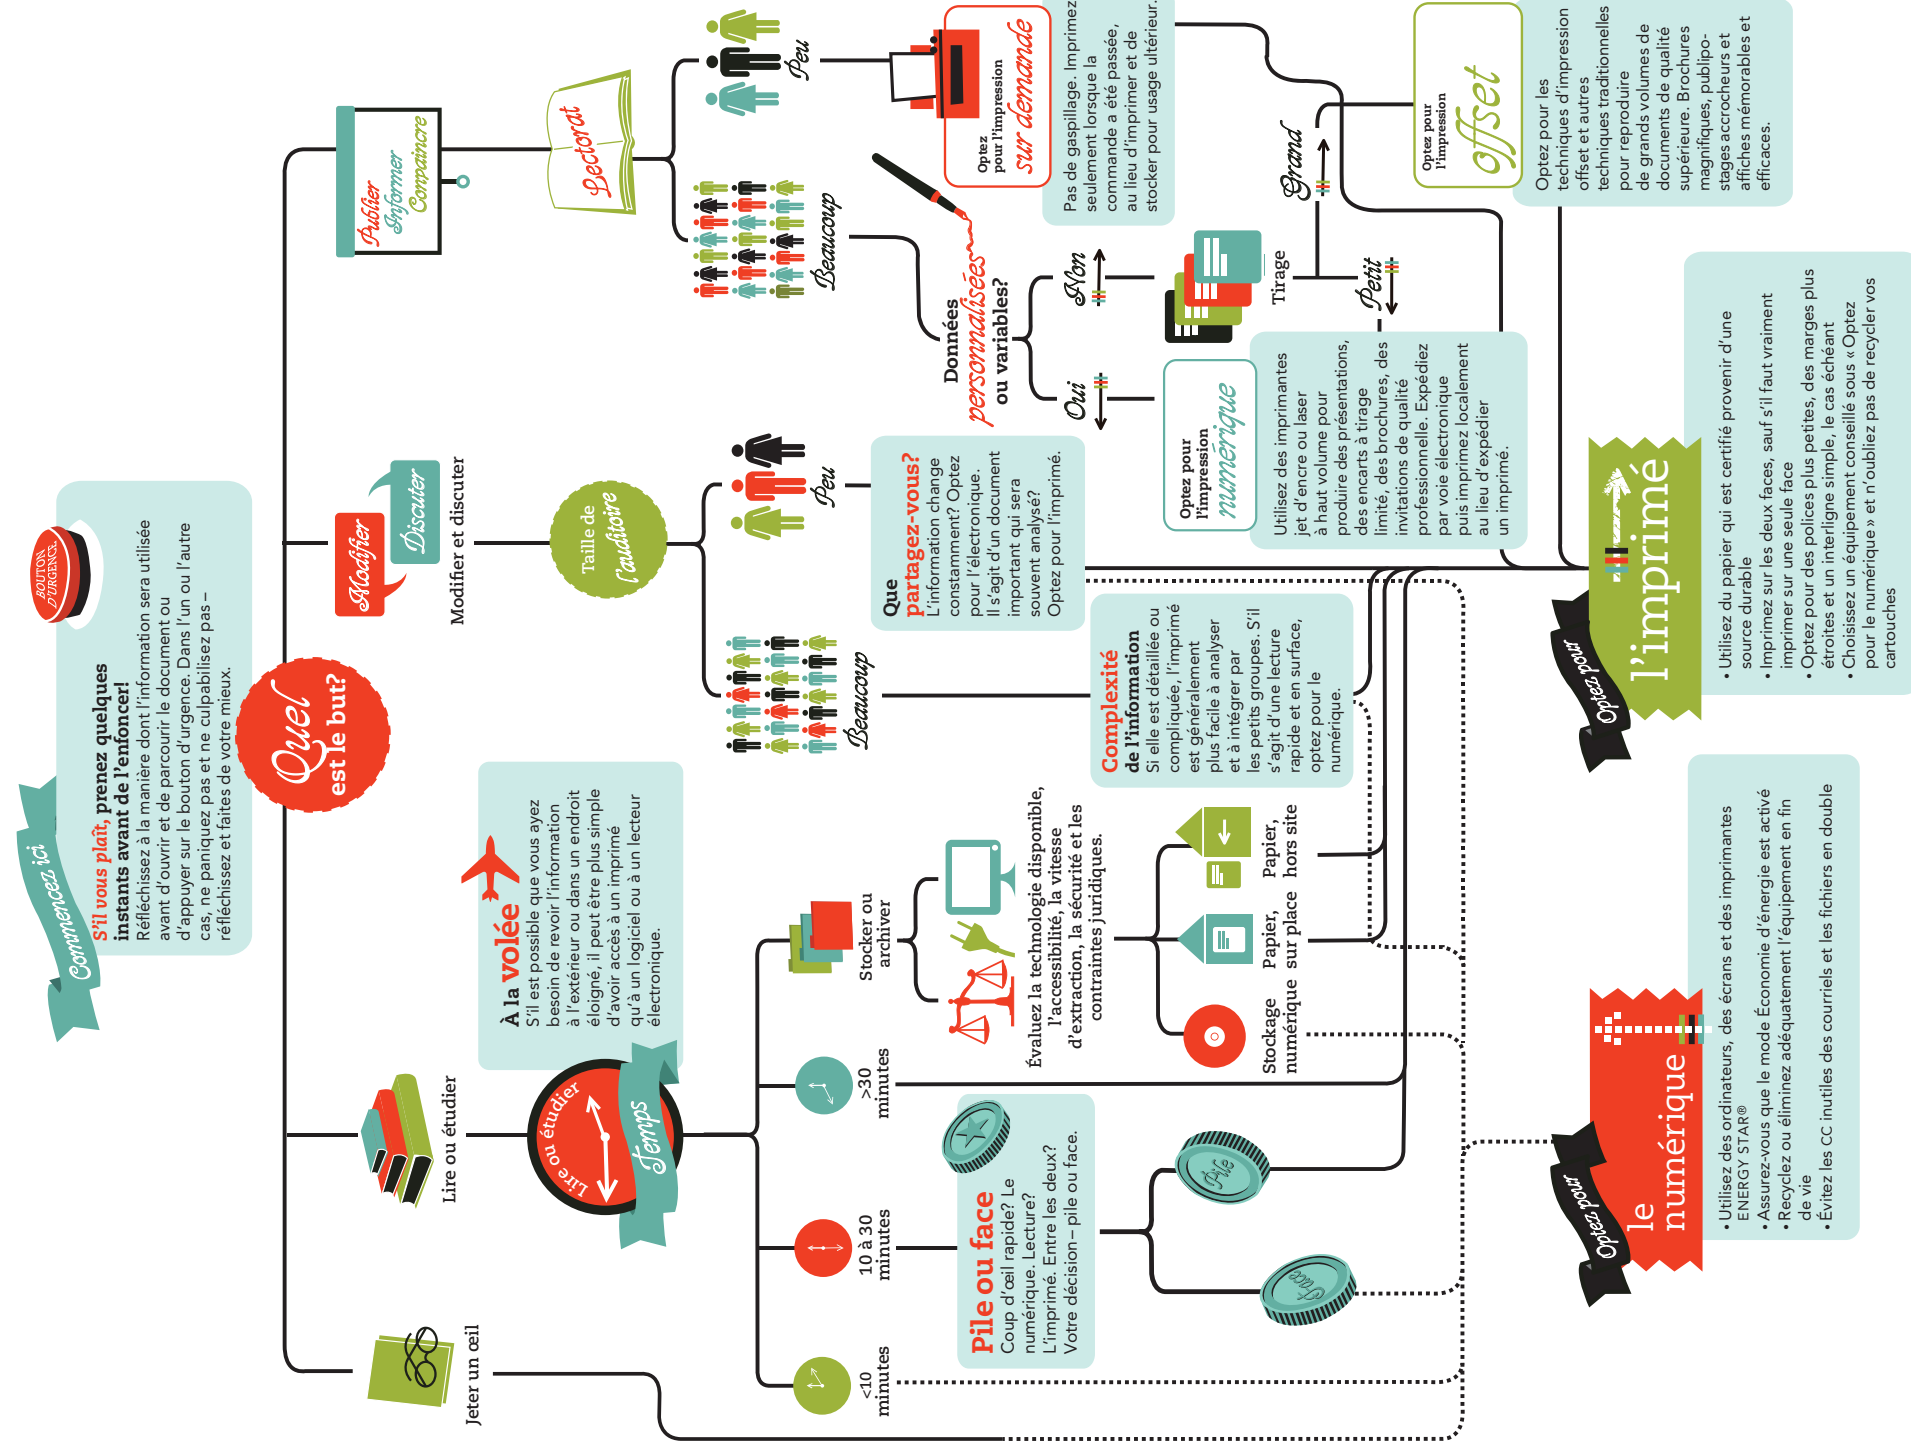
Commencez ici

S'il vous plaît, prenez quelques instants avant de l'enfoncer!
Réfléchissez à la manière dont l'information sera utilisée avant d'ouvrir et de parcourir le document ou d'appuyer sur le bouton d'urgence. Dans l'un ou l'autre cas, ne paniquez pas et ne culpabilisez pas – réfléchissez et faites de votre mieux.

BOUTON D'URGENCE

Quel est le but?

Publier Informer Convaincre

Lectorat

Peu

Beaucoup

Optez pour l'impression sur demande

Pas de gaspillage. Imprimez seulement lorsque la commande a été passée, au lieu d'imprimer et de stocker pour usage ultérieur.

Données personnalisées ou variables?

Non

Oui

Tirage

Grand

Petit

Optez pour l'impression offset

Optez pour les techniques d'impression offset et autres techniques traditionnelles pour reproduire de grands volumes de documents de qualité supérieure. Brochures magnifiques, publipostages accrocheurs et affiches mémorables et efficaces.

Optez pour l'impression numérique

Utilisez des imprimantes jet d'encre ou laser à haut volume pour produire des présentations, des encarts à tirage limité, des brochures, des invitations de qualité professionnelle. Expédiez par voie électronique puis imprimez localement au lieu d'expédier un imprimé.

Modifier Discuter

Modifier et discuter

Taille de l'auditoire

Peu

Beaucoup

Que partagez-vous?
L'information change constamment? Optez pour l'électronique. Il s'agit d'un document important qui sera souvent analysé? Optez pour l'imprimé.

Complexité de l'information
Si elle est détaillée ou compliquée, l'imprimé est généralement plus facile à analyser et à intégrer par les petits groupes. S'il s'agit d'une lecture rapide et en surface, optez pour le numérique.

Optez pour l'imprimé

• Utilisez du papier qui est certifié provenir d'une source durable
• Imprimez sur les deux faces, sauf s'il faut vraiment imprimer sur une seule face
• Optez pour des polices plus petites, des marges plus étroites et un interligne simple, le cas échéant
• Choisissez un équipement conseillé sous « Optez pour le numérique » et n'oubliez pas de recycler vos cartouches

Lire ou étudier

À la volée
S'il est possible que vous ayez besoin de revoir l'information à l'extérieur ou dans un endroit éloigné, il peut être plus simple d'avoir accès à un imprimé qu'à un logiciel ou à un lecteur électronique.

Lire ou étudier

Temps

Stocker ou archiver

Évaluez la technologie disponible, l'accessibilité, la vitesse d'extraction, la sécurité et les contraintes juridiques.

Papier, hors site

Papier, sur place

Stockage numérique

>30 minutes

10 à 30 minutes

<10 minutes

Pile ou face
Coup d'œil rapide? Le numérique. Lecture? L'imprimé. Entre les deux? Votre décision – pile ou face.

Pile

Face

Jeter un œil

Optez pour le numérique

• Utilisez des ordinateurs, des écrans et des imprimantes ENERGY STAR®
• Assurez-vous que le mode Économie d'énergie est activé
• Recyclez ou éliminez adéquatement l'équipement en fin de vie
• Évitez les CC inutiles des courriels et les fichiers en double